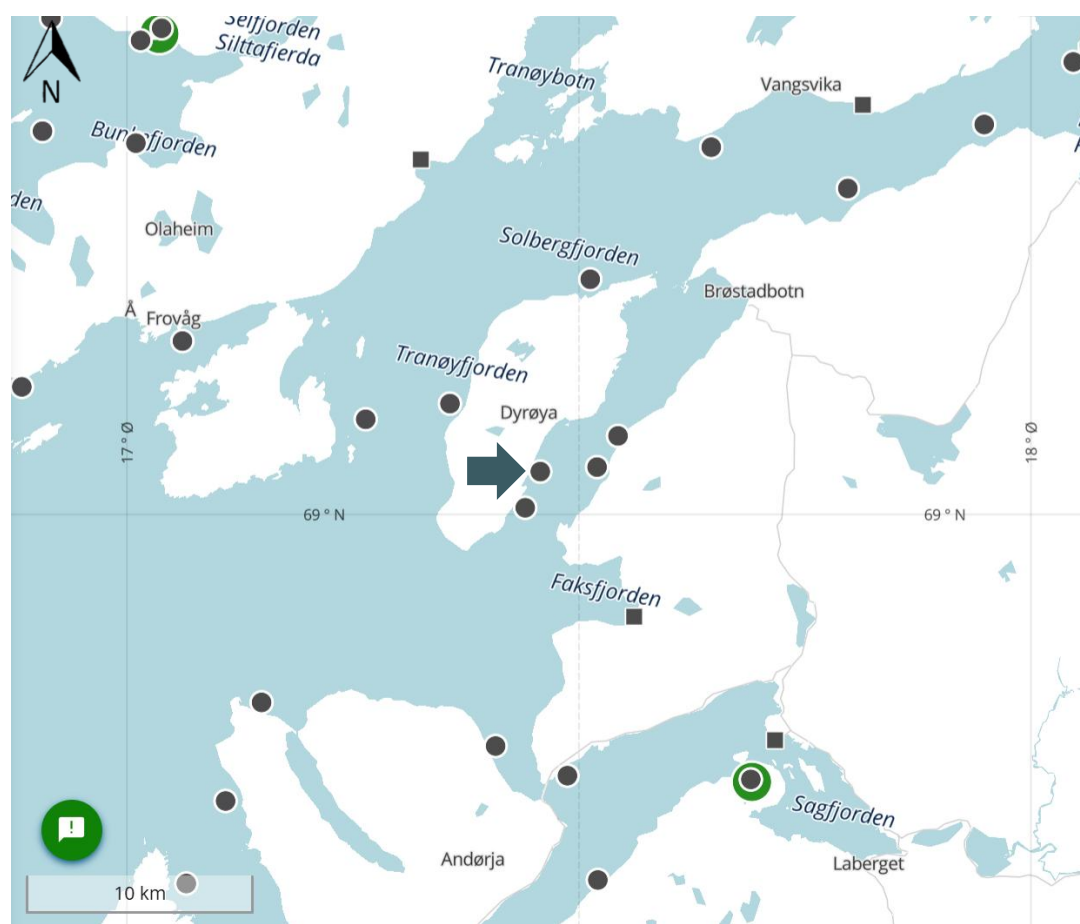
N

Selfjorden
Silttafierda

Tranøybotn

Vangsvika

Bunkefjorden

den

Olaheim

Solbergfjorden

Brøstadbotn

Å Frovåg

Tranøyfjorden

Dyrøya

17 ° Ø

18 ° Ø

69 ° N

69 ° N

Faksfjorden

Sagfjorden

Andørja

Laberget

!

10 km